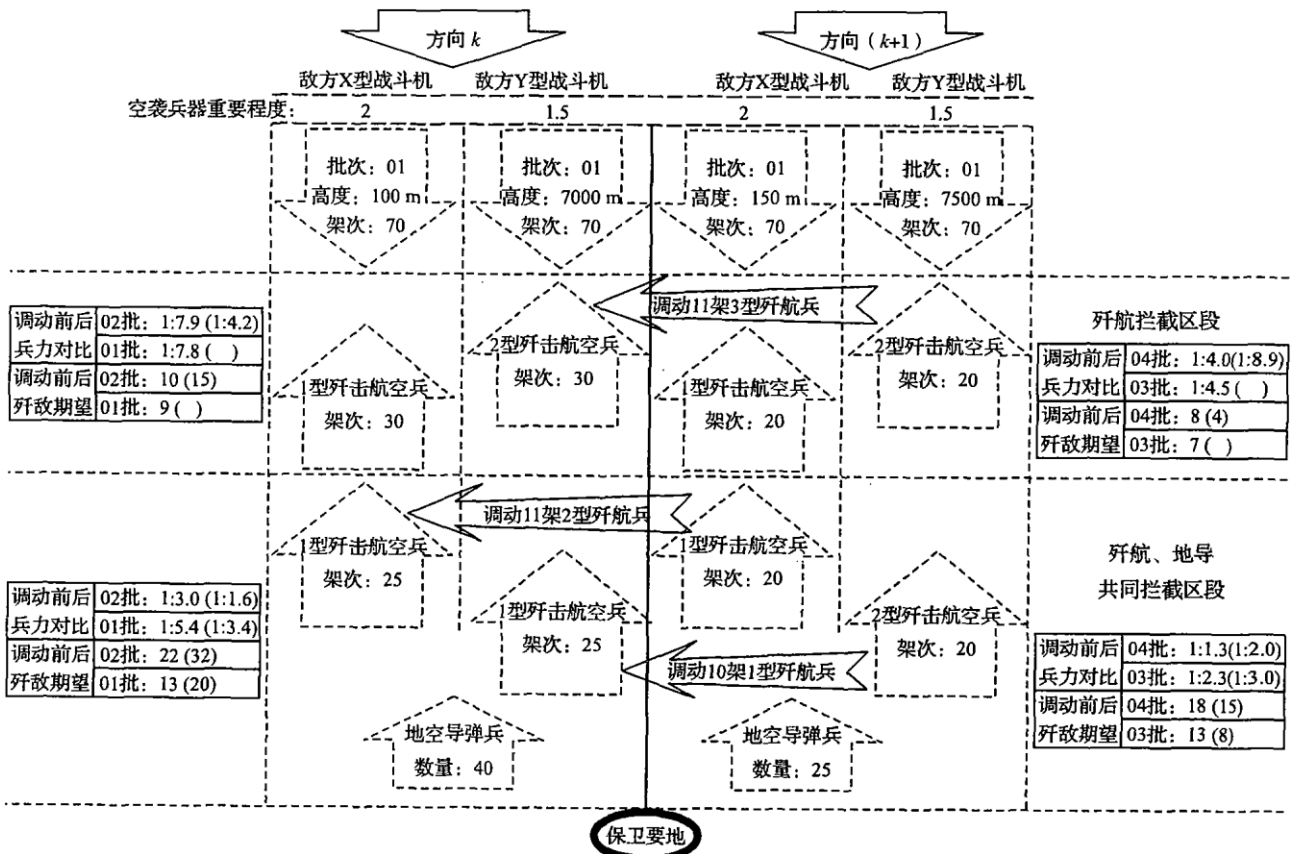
方向 $k$

方向（$k$+1）

敌方X型战斗机　敌方Y型战斗机　敌方X型战斗机　敌方Y型战斗机

空袭兵器重要程度：　2　1.5　2　1.5

批次：01
高度：100 m
架次：70

批次：01
高度：7000 m
架次：70

批次：01
高度：150 m
架次：70

批次：01
高度：7500 m
架次：70

| 调动前后 | 02批：1:7.9 (1:4.2) |
|---|---|
| 兵力对比 | 01批：1:7.8 ( ) |
| 调动前后 | 02批：10 (15) |
| 歼敌期望 | 01批：9 ( ) |

调动11架3型歼航兵

1型歼击航空兵
架次：30

2型歼击航空兵
架次：30

1型歼击航空兵
架次：20

2型歼击航空兵
架次：20

歼航拦截区段

| 调动前后 | 04批：1:4.0(1:8.9) |
|---|---|
| 兵力对比 | 03批：1:4.5 ( ) |
| 调动前后 | 04批：8 (4) |
| 歼敌期望 | 03批：7 ( ) |

调动11架2型歼航兵

1型歼击航空兵
架次：25

1型歼击航空兵
架次：20

歼航、地导
共同拦截区段

| 调动前后 | 02批：1:3.0 (1:1.6) |
|---|---|
| 兵力对比 | 01批：1:5.4 (1:3.4) |
| 调动前后 | 02批：22 (32) |
| 歼敌期望 | 01批：13 (20) |

1型歼击航空兵
架次：25

2型歼击航空兵
架次：20

调动10架1型歼航兵

| 调动前后 | 04批：1:1.3(1:2.0) |
|---|---|
| 兵力对比 | 03批：1:2.3(1:3.0) |
| 调动前后 | 04批：18 (15) |
| 歼敌期望 | 03批：13 (8) |

地空导弹兵
数量：40

地空导弹兵
数量：25

保卫要地